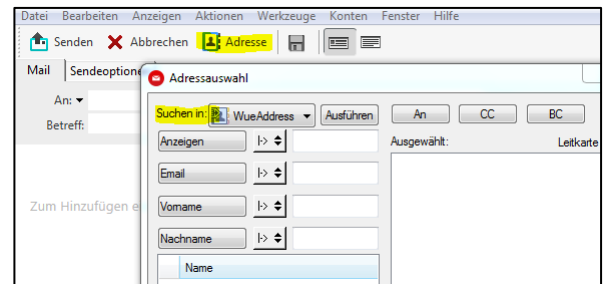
Datei Bearbeiten Anzeigen Aktionen Werkzeuge Konten Fenster Hilfe

Senden Abbrechen Adresse

Mail Sendeoptione

An:

Betreff:

Zum Hinzufügen e

Adressauswahl

Suchen in: WueAddress Ausführen

An CC BC

Anzeigen |>

Email |>

Vorname |>

Nachname |>

Ausgewählt:

Leitkarte

Name